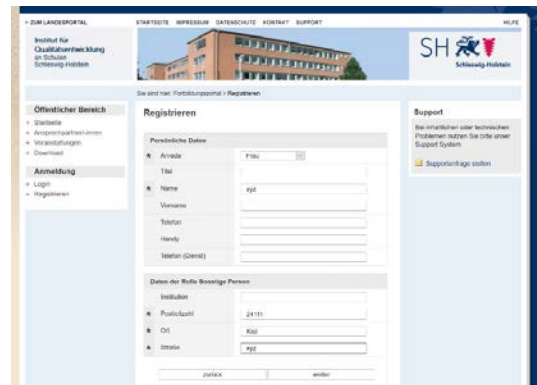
» ZUM LANDESPORTAL   STARTSEITE   IMPRESSUM   DATENSCHUTZ   KONTAKT   SUPPORT   HILFE

Institut für Qualitätsentwicklung an Schulen Schleswig-Holstein

SH Schleswig-Holstein

Sie sind hier: Fortbildungsportal > Registrieren

Öffentlicher Bereich
» Startseite
» Ansprechpartner/innen
» Veranstaltungen
» Download

Anmeldung
» Login
» Registrieren

Registrieren

Persönliche Daten

| | | |
|---|---|---|
| ★ | Anrede | Frau |
| | Titel | |
| ★ | Name | xyz |
| | Vorname | |
| | Telefon | |
| | Handy | |
| | Telefon (Dienst) | |

Daten der Rolle Sonstige Person

| | | |
|---|---|---|
| | Institution | |
| ★ | Postleitzahl | 24111 |
| ★ | Ort | Kiel |
| ★ | Strasse | xyz |

zurück   weiter

Support
Bei inhaltlichen oder technischen Problemen nutzen Sie bitte unser Support System

Supportanfrage stellen